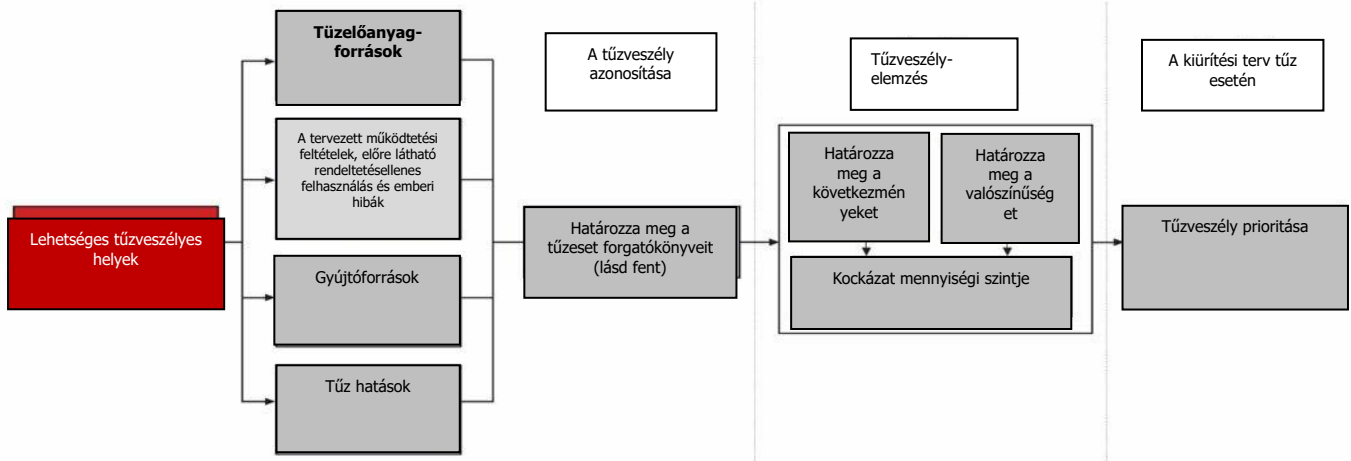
Tüzelőanyag-források

A tűzveszély azonosítása

Tűzveszély-elemzés

A kiürítési terv tűz esetén

A tervezett működtetési feltételek, előre látható rendeltetésellenes felhasználás és emberi hibák

Lehetséges tűzveszélyes helyek

Határozza meg a tűzeset forgatókönyveit (lásd fent)

Határozza meg a következményeket

Határozza meg a valószínűséget

Tűzveszély prioritása

Gyújtóforrások

Kockázat mennyiségi szintje

Tűz hatások